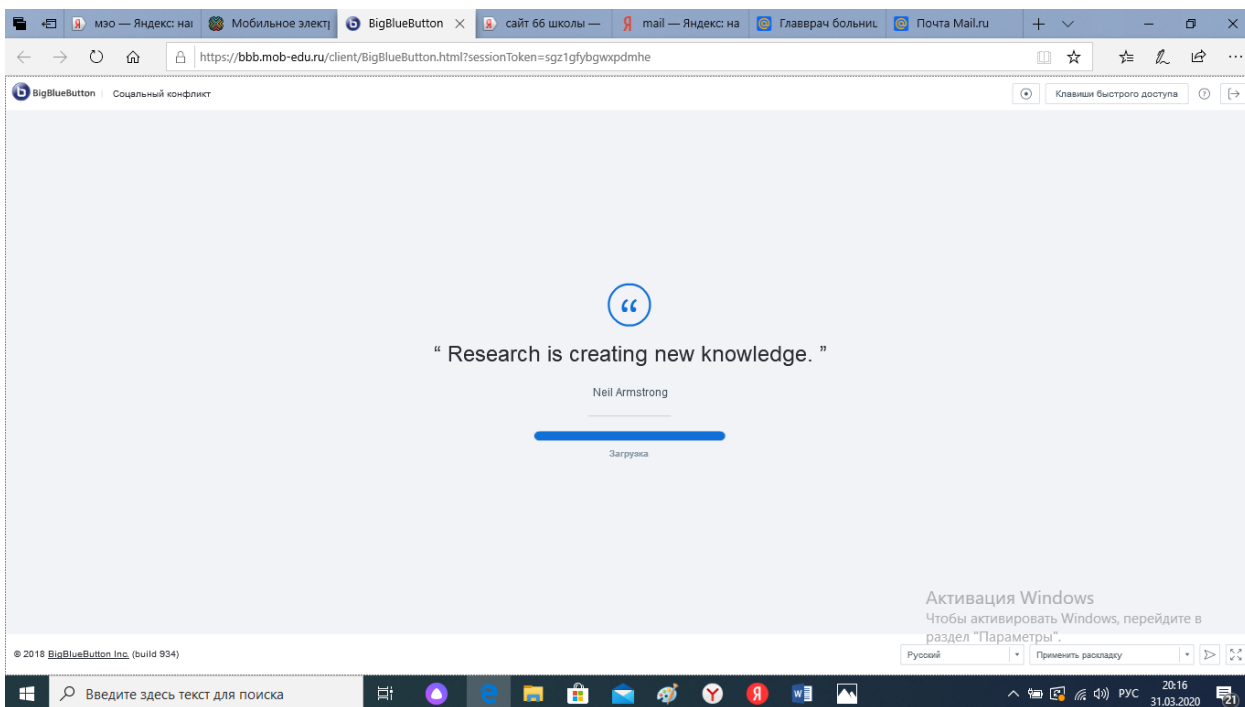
мэо — Яндекс: на | Мобильное элект | BigBlueButton | сайт 66 школы — | mail — Яндекс: на | Главврач больниц | Почта Mail.ru

https://bbb.mob-edu.ru/client/BigBlueButton.html?sessionToken=sgz1gfybgwxpdmhe

BigBlueButton | Социальный конфликт

Клавиши быстрого доступа

“ Research is creating new knowledge. ”

Neil Armstrong

Загрузка

Активация Windows
Чтобы активировать Windows, перейдите в раздел "Параметры".

© 2018 BigBlueButton Inc. (build 934)

Русский

Применить раскладку

Введите здесь текст для поиска

РУС

20:16
31.03.2020

21